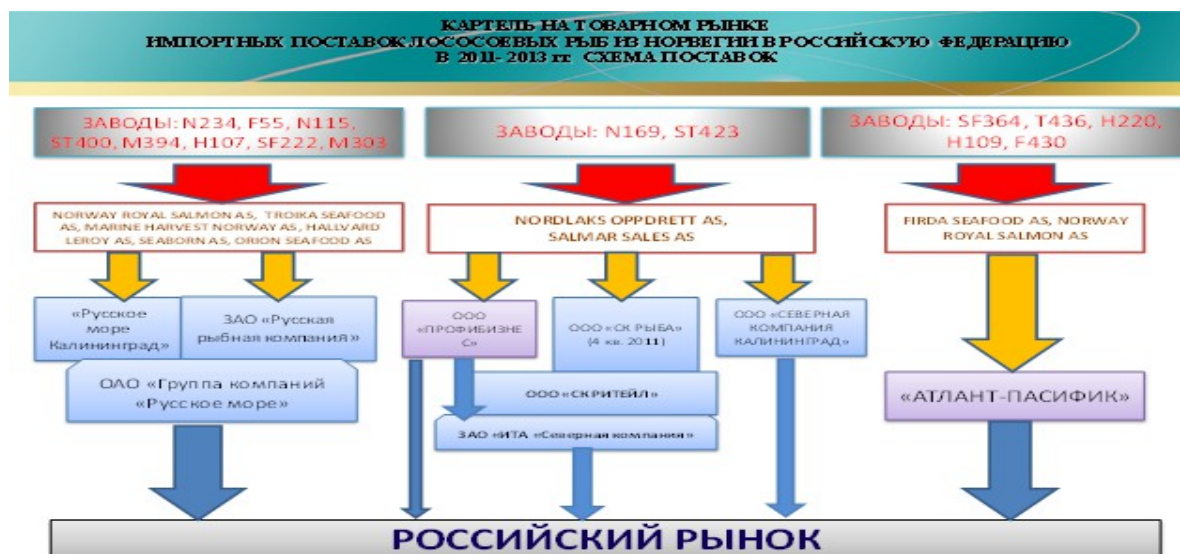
КАРТЕЛЬ НА ТОВАРНОМ РЫНКЕ
ИМПОРТНЫХ ПОСТАВОК ЛОСОСОВЫХ РЫБ ИЗ НОРВЕГИИ В РОССИЙСКУЮ ФЕДЕРАЦИЮ
В 2011- 2013 гг СХЕМА ПОСТАВОК

ЗАВОДЫ: N234, F55, N115, ST400, M394, H107, SF222, M303

ЗАВОДЫ: N169, ST423

ЗАВОДЫ: SF364, T436, H220, H109, F430

NORWAY ROYAL SALMON AS, TROIKA SEAFOOD AS, MARINE HARVEST NORWAY AS, HALLVARD LEROY AS, SEABORN AS, ORION SEAFOOD AS

NORDLAKS OPPDRETT AS, SALMAR SALES AS

FIRDA SEAFOOD AS, NORWAY ROYAL SALMON AS

«Русское море Калининград»

ЗАО «Русская рыбная компания»

ООО «ПРОФИБИЗНЕС»

ООО «СК РЫБА» (4 кв. 2011)

ООО «СЕВЕРНАЯ КОМПАНИЯ КАЛИНИНГРАД»

ОАО «Группа компаний «Русское море»

ООО «СКРИТЕЙЛ»

ЗАО «ИТА «Северная компания»

«АТЛАНТ-ПАСИФИК»

РОССИЙСКИЙ РЫНОК